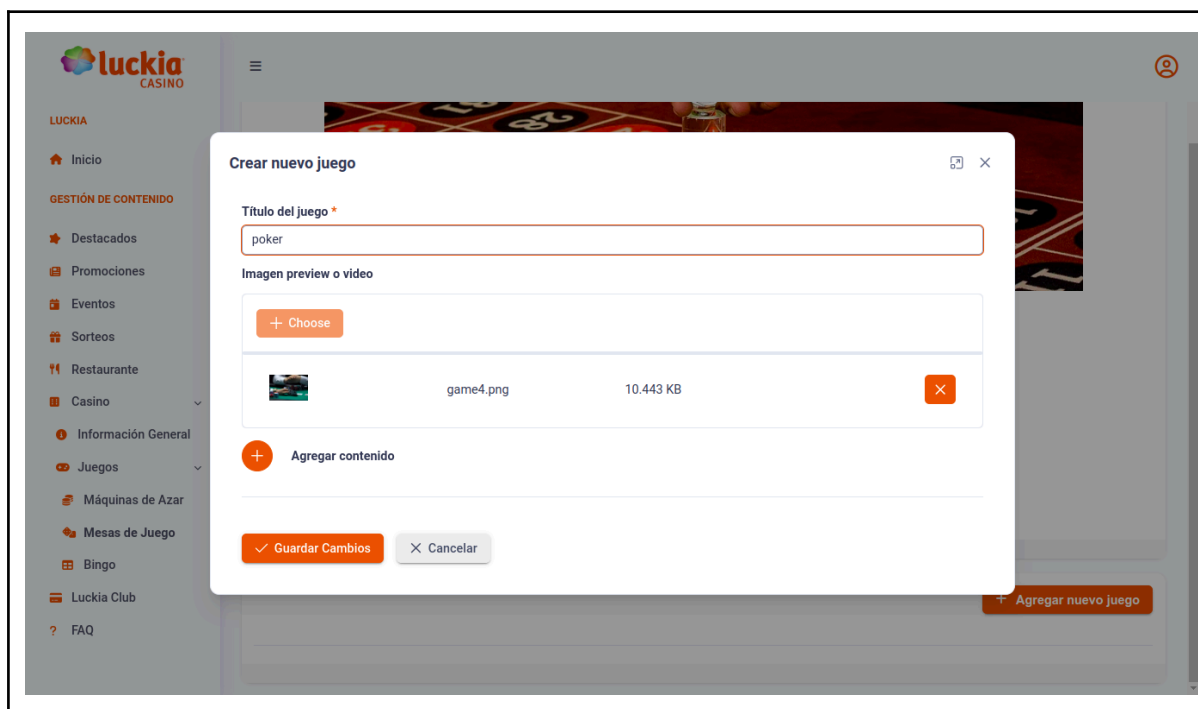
luckia CASINO

LUCKIA

Inicio

GESTIÓN DE CONTENIDO

Destacados

Promociones

Eventos

Sorteos

Restaurante

Casino

Información General

Juegos

Máquinas de Azar

Mesas de Juego

Bingo

Luckia Club

FAQ

Crear nuevo juego

Título del juego *

poker

Imagen preview o video

+ Choose

game4.png

10.443 KB

Agregar contenido

Guardar Cambios

Cancelar

+ Agregar nuevo juego